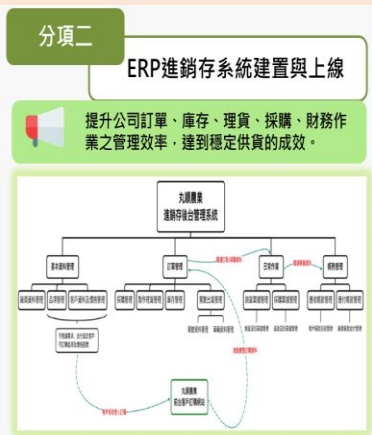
分項二

ERP進銷存系統建置與上線

提升公司訂單、庫存、理貨、採購、財務作業之管理效率，達到穩定供貨的成效。

丸順農業
進銷存後台管理系統

基本資料管理

訂單管理

庫存作業

帳務管理

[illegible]

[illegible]

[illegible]

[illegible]

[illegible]

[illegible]

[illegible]

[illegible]

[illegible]

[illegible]

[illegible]

丸順農業
前台客戶訂購網站